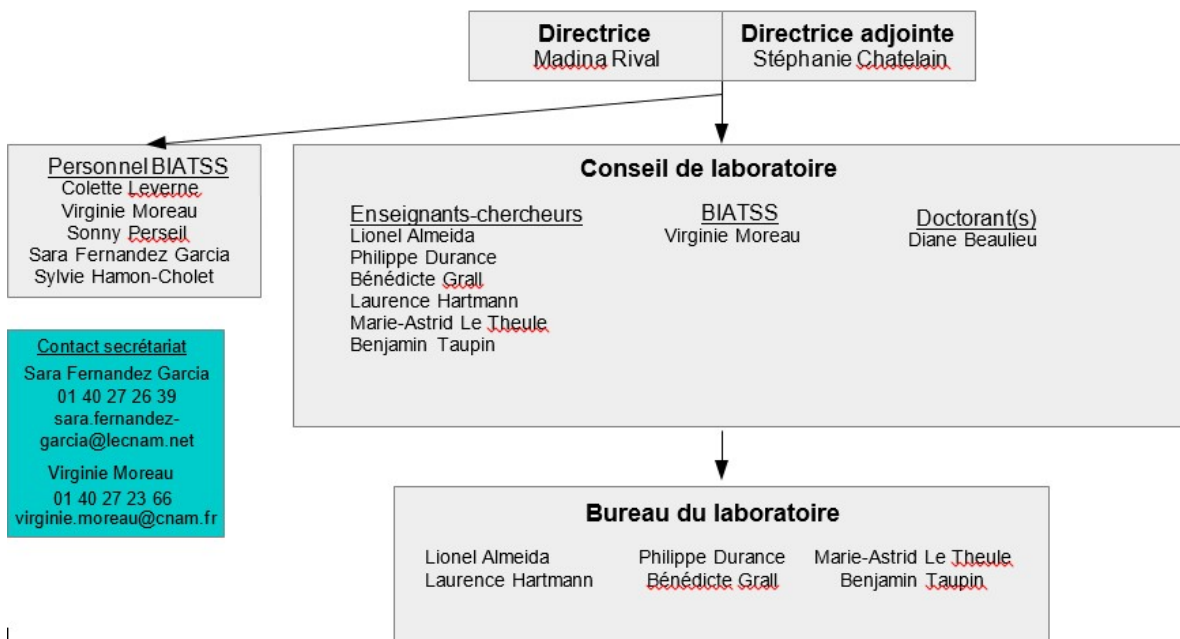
**Directrice**
Madina Rival

**Directrice adjointe**
Stéphanie Chatelain

Personnel BIATSS
Colette Leverne
Virginie Moreau
Sonny Perseil
Sara Fernandez Garcia
Sylvie Hamon-Cholet

**Conseil de laboratoire**

Enseignants-chercheurs
Lionel Almeida
Philippe Durance
Bénédicte Grall
Laurence Hartmann
Marie-Astrid Le Theule
Benjamin Taupin

BIATSS
Virginie Moreau

Doctorant(s)
Diane Beaulieu

Contact secrétariat
Sara Fernandez Garcia
01 40 27 26 39
sara.fernandez-garcia@lecnam.net

Virginie Moreau
01 40 27 23 66
virginie.moreau@cnam.fr

**Bureau du laboratoire**

Lionel Almeida
Laurence Hartmann

Philippe Durance
Bénédicte Grall

Marie-Astrid Le Theule
Benjamin Taupin